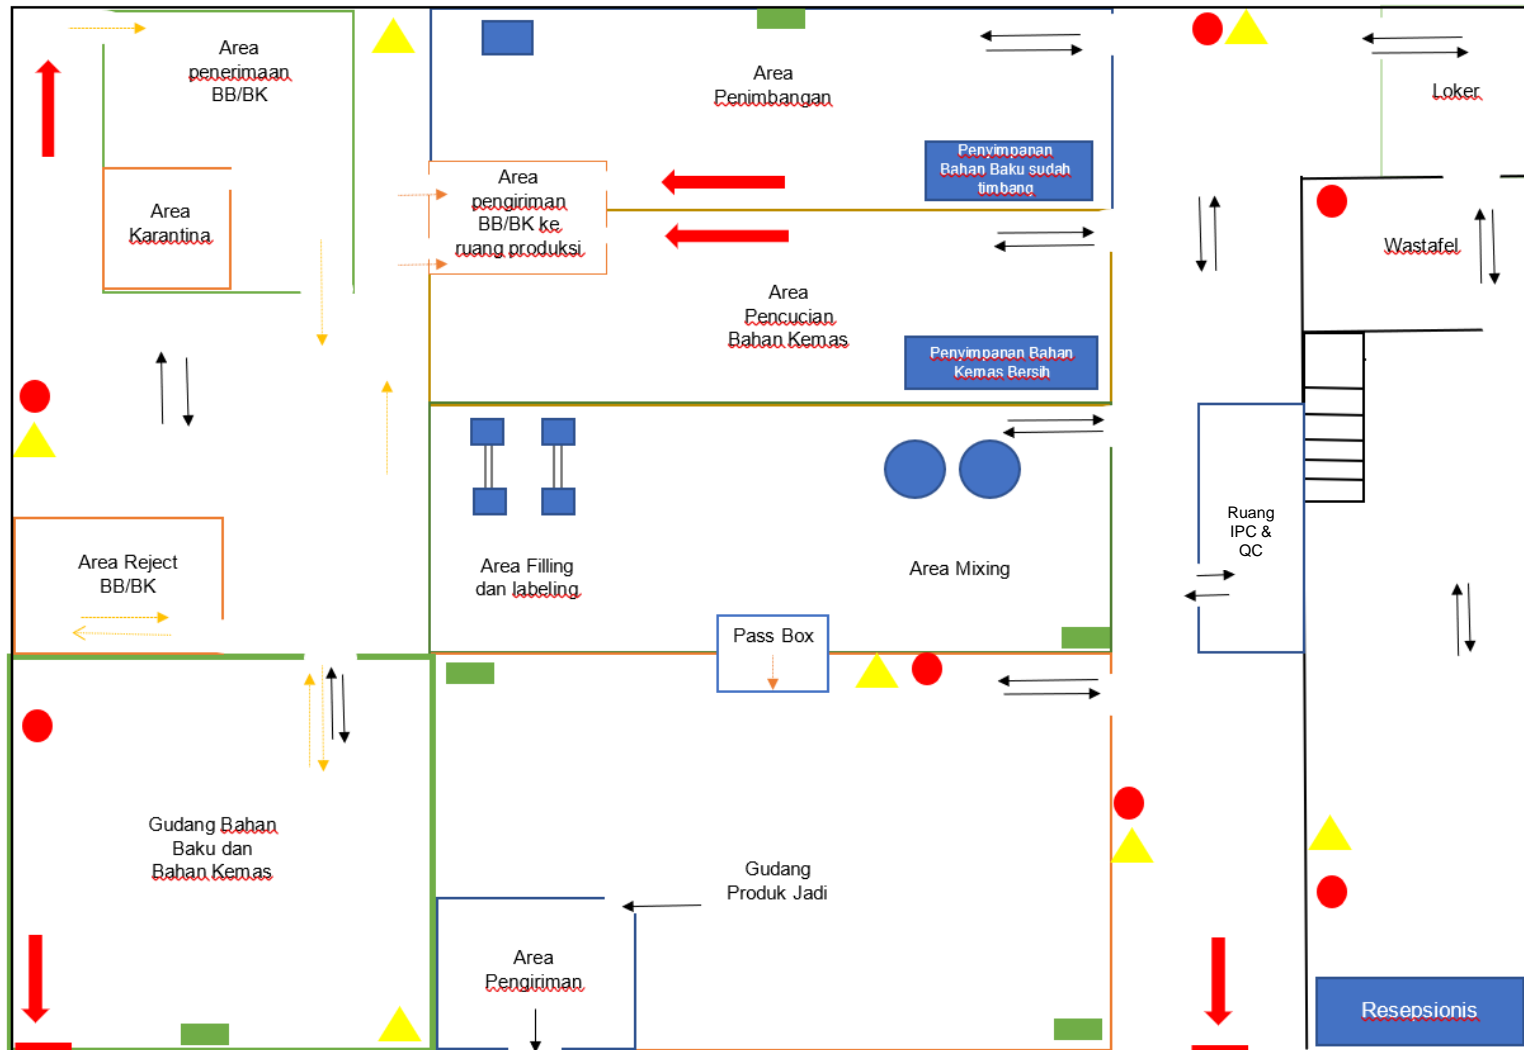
Area penerimaan BB/BK

Area Karantina

Area pengiriman BB/BK ke ruang produksi

Area Penimbangan

Penyimpanan Bahan Baku sudah timbang

Area Pencucian Bahan Kemas

Penyimpanan Bahan Kemas Bersih

Loker

Wastafel

Area Reject BB/BK

Area Filling dan labeling

Area Mixing

Ruang IPC & QC

Pass Box

Gudang Bahan Baku dan Bahan Kemas

Gudang Produk Jadi

Area Pengiriman

Resepsionis